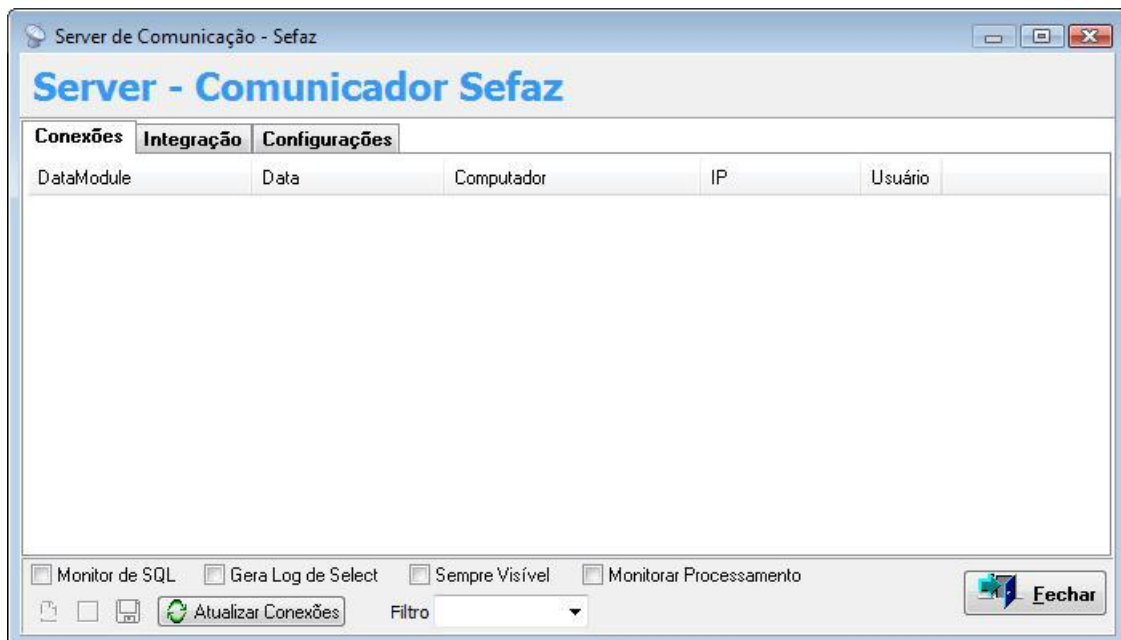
Server de Comunicação - Sefaz

Server - Comunicador Sefaz

Conexões | Integração | Configurações

| DataModule | Data | Computador | IP | Usuário |
|---|---|---|---|---|

Monitor de SQL  Gera Log de Select  Sempre Visível  Monitorar Processamento

Atualizar Conexões  Filtro

Fechar